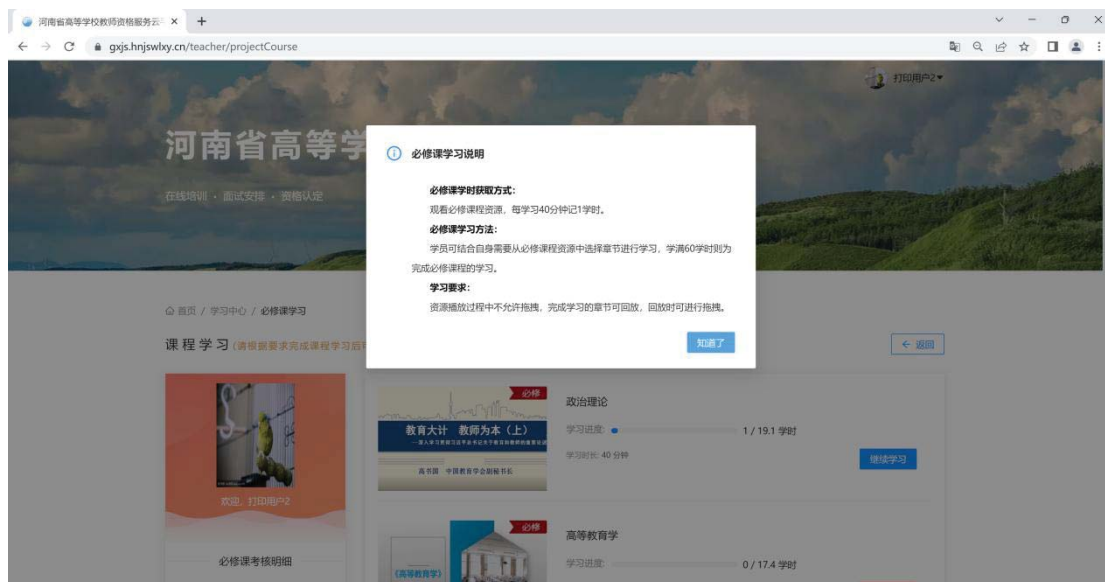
河南省高等学校教师资格服务云 ×

gxjs.hnjswlxy.cn/teacher/projectCourse

打印用户2

河南省高等学

在线培训 · 面试安排 · 资格认定

必修课学习说明

必修课学时获取方式：

观看必修课程资源，每学习40分钟记1学时。

必修课学习方法：

学员可结合自身需要从必修课程资源中选择章节进行学习，学满60学时则为完成必修课程的学习。

学习要求：

资源播放过程中不允许拖拽，完成学习的章节可回放，回放时可进行拖拽。

知道了

首页 / 学习中心 / 必修课学习

课程学习（请根据要求完成课程学习后

← 返回

欢迎，打印用户2

必修课考核明细

必修

教育大计 教师为本（上）

高书国 中国教育学会副秘书长

政治理论

学习进度: 1 / 19.1 学时

学习时长: 40 分钟

继续学习

必修

《高等教育学》

高等教育学

学习进度: 0 / 17.4 学时